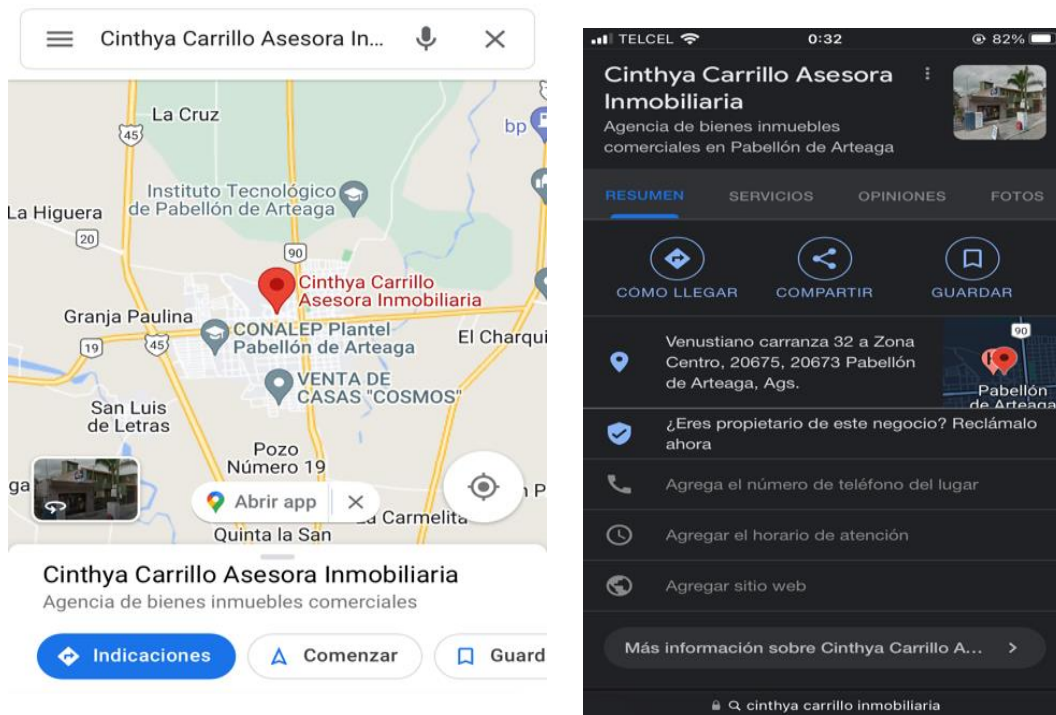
Cinthya Carrillo Asesora In...

La Cruz
45
bp
Instituto Tecnológico de Pabellón de Arteaga
La Higuera
20
90
Cinthya Carrillo Asesora Inmobiliaria
Granja Paulina
CONALEP Plantel Pabellón de Arteaga
El Charqui
19
45
VENTA DE CASAS "COSMOS"
San Luis de Letras
Pozo Número 19
ga
Abrir app
La Carmelita
Quinta la San

Cinthya Carrillo Asesora Inmobiliaria
Agencia de bienes inmuebles comerciales
Indicaciones
Comenzar
Guard

TELCEL 0:32 82%
Cinthya Carrillo Asesora Inmobiliaria
Agencia de bienes inmuebles comerciales en Pabellón de Arteaga
RESUMEN SERVICIOS OPINIONES FOTOS
CÓMO LLEGAR COMPARTIR GUARDAR
Venustiano carranza 32 a Zona Centro, 20675, 20673 Pabellón de Arteaga, Ags.
90
Pabellón de Arteaga
¿Eres propietario de este negocio? Reclámalo ahora
Agrega el número de teléfono del lugar
Agregar el horario de atención
Agregar sitio web
Más información sobre Cinthya Carrillo A...
cinthya carrillo inmobiliaria